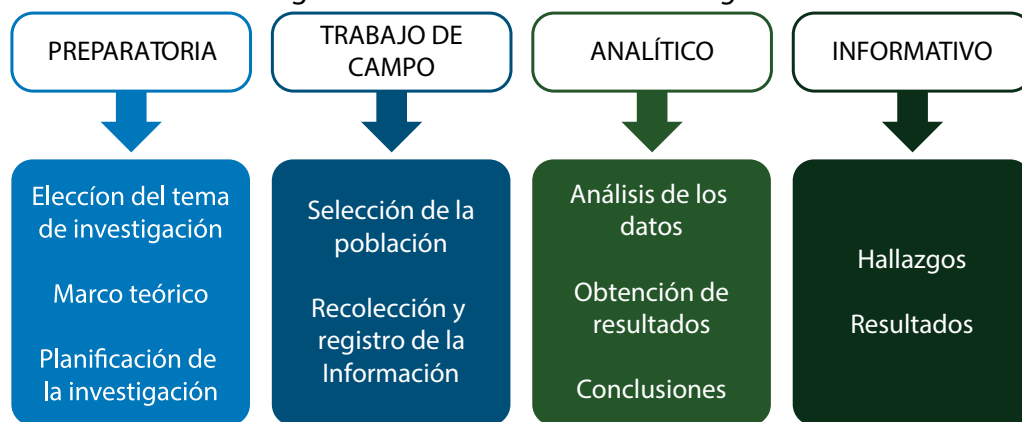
PREPARATORIA

Eleccíon del tema de investigación

Marco teórico

Planificación de la investigación

TRABAJO DE CAMPO

Selección de la población

Recolección y registro de la Información

ANALÍTICO

Análisis de los datos

Obtención de resultados

Conclusiones

INFORMATIVO

Hallazgos

Resultados